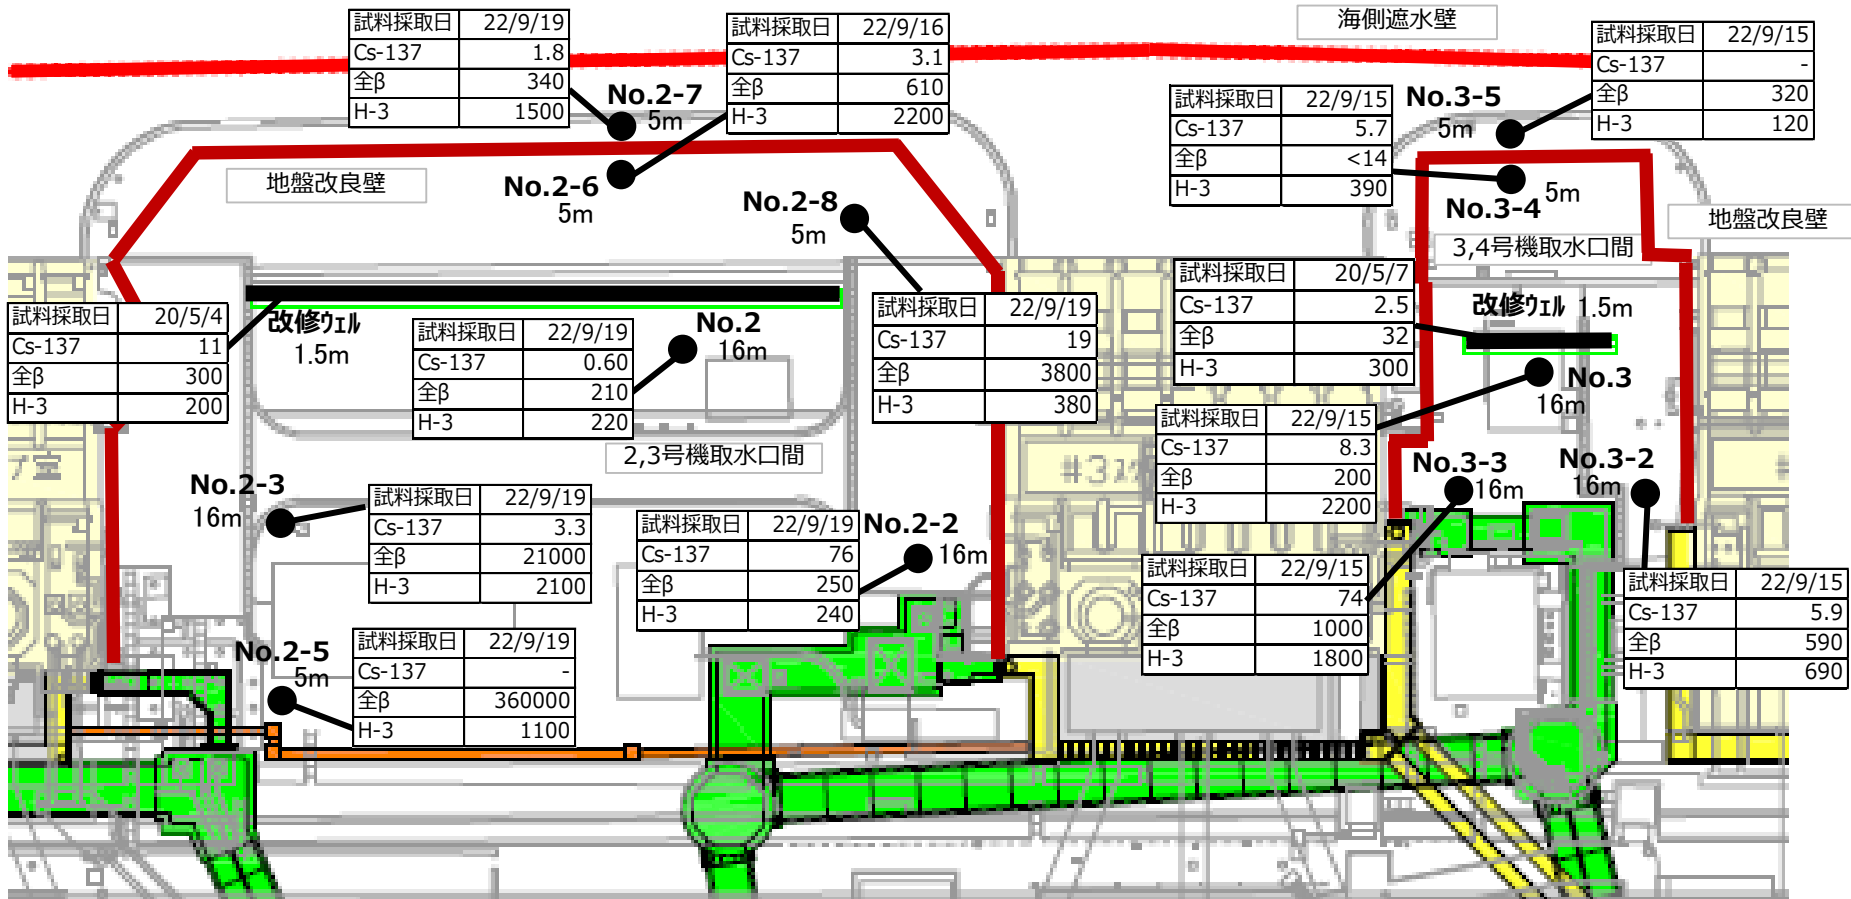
| 試料採取日 | 22/9/19 |
|---|---|
| Cs-137 | 1.8 |
| 全β | 340 |
| H-3 | 1500 |

| 試料採取日 | 22/9/16 |
|---|---|
| Cs-137 | 3.1 |
| 全β | 610 |
| H-3 | 2200 |

海側遮水壁

| 試料採取日 | 22/9/15 |
|---|---|
| Cs-137 | - |
| 全β | 320 |
| H-3 | 120 |

No.2-7
5m

| 試料採取日 | 22/9/15 |
|---|---|
| Cs-137 | 5.7 |
| 全β | <14 |
| H-3 | 390 |

No.3-5
5m

地盤改良壁

No.2-6
5m

No.2-8
5m

5m
No.3-4

地盤改良壁

3,4号機取水口間

| 試料採取日 | 20/5/4 |
|---|---|
| Cs-137 | 11 |
| 全β | 300 |
| H-3 | 200 |

改修ｳｪﾙ
1.5m

| 試料採取日 | 22/9/19 |
|---|---|
| Cs-137 | 0.60 |
| 全β | 210 |
| H-3 | 220 |

No.2
16m

| 試料採取日 | 22/9/19 |
|---|---|
| Cs-137 | 19 |
| 全β | 3800 |
| H-3 | 380 |

| 試料採取日 | 20/5/7 |
|---|---|
| Cs-137 | 2.5 |
| 全β | 32 |
| H-3 | 300 |

改修ｳｪﾙ 1.5m

No.3
16m

2,3号機取水口間

| 試料採取日 | 22/9/15 |
|---|---|
| Cs-137 | 8.3 |
| 全β | 200 |
| H-3 | 2200 |

No.2-3
16m

| 試料採取日 | 22/9/19 |
|---|---|
| Cs-137 | 3.3 |
| 全β | 21000 |
| H-3 | 2100 |

| 試料採取日 | 22/9/19 |
|---|---|
| Cs-137 | 76 |
| 全β | 250 |
| H-3 | 240 |

No.2-2
16m

No.3-3
16m

No.3-2
16m

| 試料採取日 | 22/9/15 |
|---|---|
| Cs-137 | 74 |
| 全β | 1000 |
| H-3 | 1800 |

| 試料採取日 | 22/9/15 |
|---|---|
| Cs-137 | 5.9 |
| 全β | 590 |
| H-3 | 690 |

No.2-5
5m

| 試料採取日 | 22/9/19 |
|---|---|
| Cs-137 | - |
| 全β | 360000 |
| H-3 | 1100 |